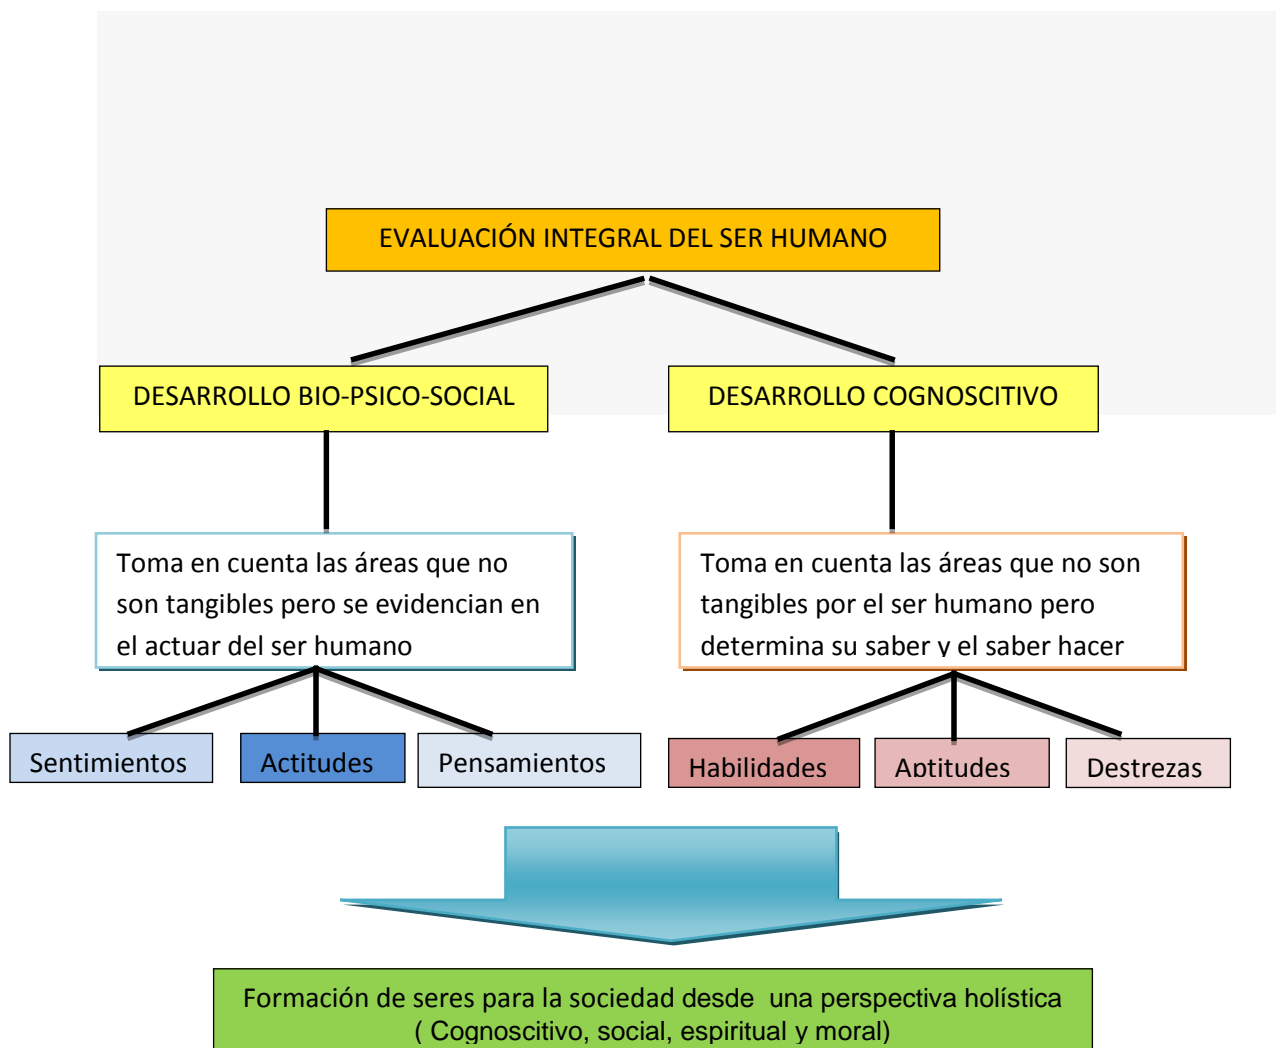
EVALUACIÓN INTEGRAL DEL SER HUMANO

DESARROLLO BIO-PSICO-SOCIAL

DESARROLLO COGNOSCITIVO

Toma en cuenta las áreas que no son tangibles pero se evidencian en el actuar del ser humano

Toma en cuenta las áreas que no son tangibles por el ser humano pero determina su saber y el saber hacer

Sentimientos

Actitudes

Pensamientos

Habilidades

Aptitudes

Destrezas

Formación de seres para la sociedad desde una perspectiva holística ( Cognoscitivo, social, espiritual y moral)